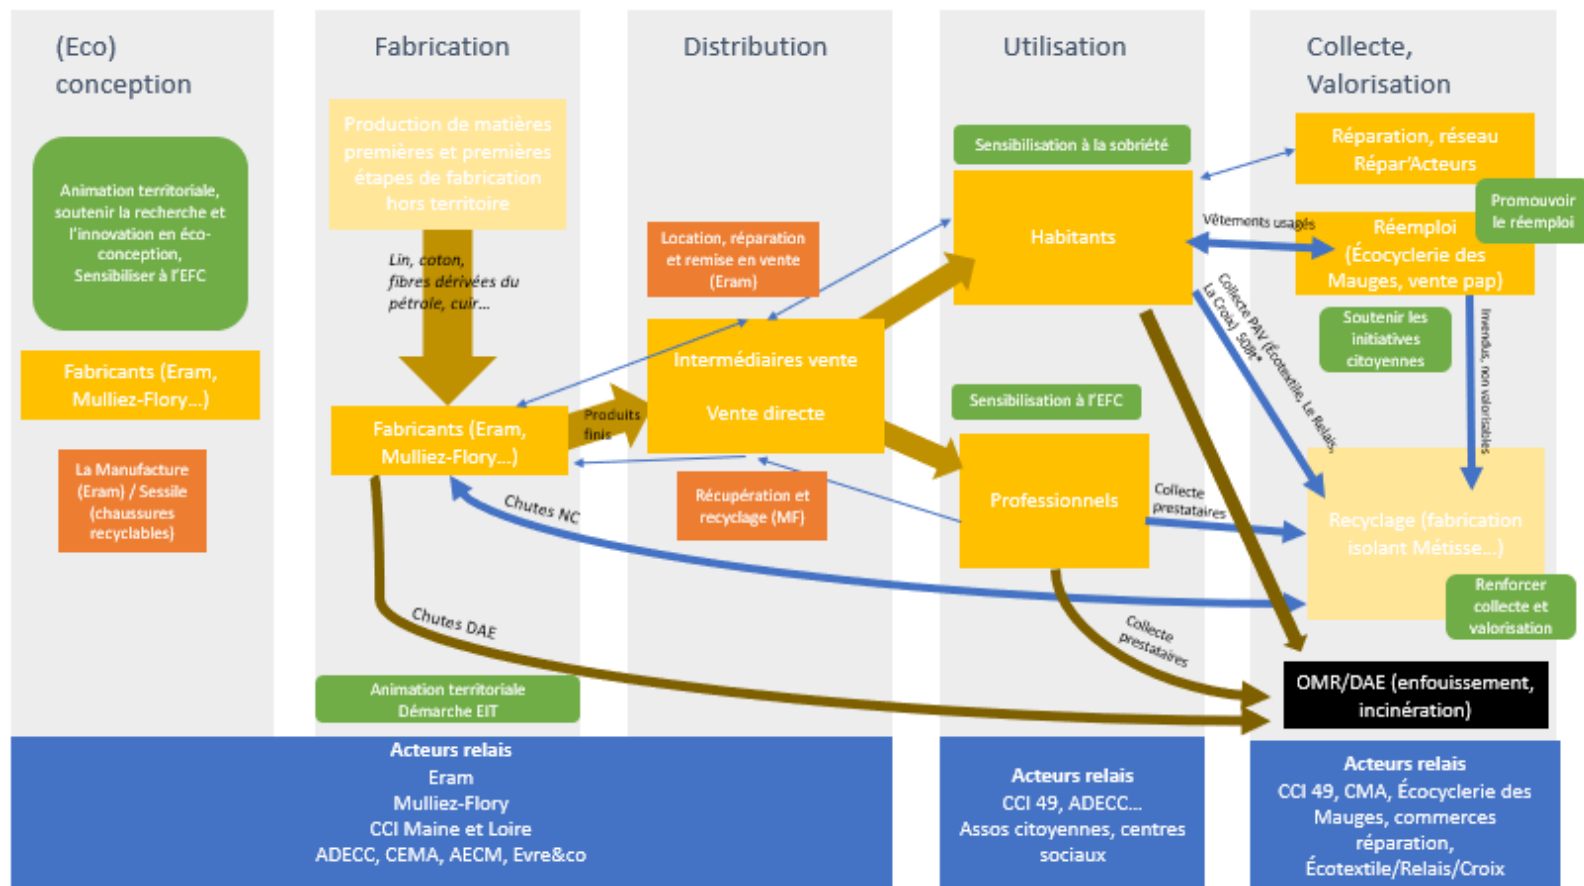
(Eco) conception

Fabrication

Distribution

Utilisation

Collecte, Valorisation

Animation territoriale, soutenir la recherche et l'innovation en éco-conception, Sensibiliser à l'EFC

Fabricants (Eram, Mulliez-Flory...)

La Manufacture (Eram) / Sessile (chaussures recyclables)

Production de matières premières et premières étapes de fabrication hors territoire

Lin, coton, fibres dérivées du pétrole, cuir...

Fabricants (Eram, Mulliez-Flory...)

Produits finis

Chutes NC

Chutes DAE

Animation territoriale Démarche EIT

Location, réparation et remise en vente (Eram)

Intermédiaires vente

Vente directe

Récupération et recyclage (MF)

Sensibilisation à la sobriété

Habitants

Sensibilisation à l'EFC

Professionnels

Collecte prestataires

Collecte prestataires

Vêtements usagés

Collecte PAV (Écotextile, Le Relais, La Croix) SOPI*

Réparation, réseau Répar'Acteurs

Promouvoir le réemploi

Réemploi (Écocyclerie des Mauges, vente pap)

Soutenir les initiatives citoyennes

Invendus, non valorisables

Recyclage (fabrication isolant Métisse...)

Renforcer collecte et valorisation

OMR/DAE (enfouissement, incinération)

Acteurs relais
Eram
Mulliez-Flory
CCI Maine et Loire
ADECC, CEMA, AECM, Evre&co

Acteurs relais
CCI 49, ADECC...
Assos citoyennes, centres sociaux

Acteurs relais
CCI 49, CMA, Écocyclerie des Mauges, commerces réparation, Écotextile/Relais/Croix